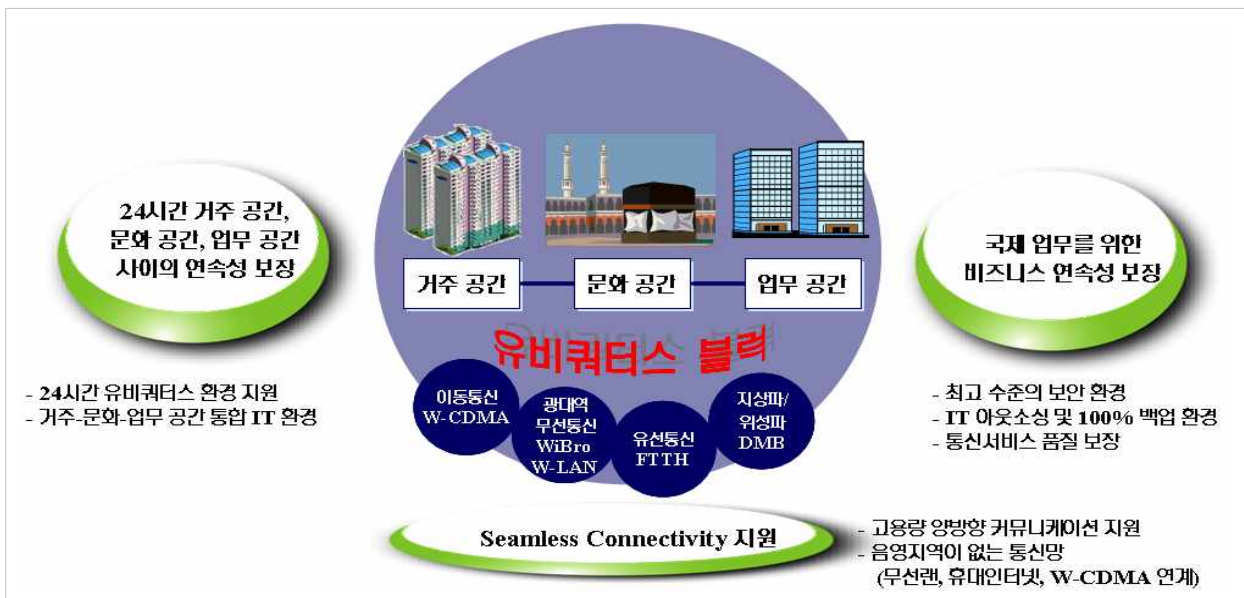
24시간 거주 공간, 문화 공간, 업무 공간 사이의 연속성 보장

- 24시간 유비쿼터스 환경 지원
- 거주-문화-업무 공간 통합 IT 환경

거주 공간

문화 공간

업무 공간

유비쿼터스 블럭

이동통신 W-CDMA

광대역 무선통신 WiBro W-LAN

유선통신 FTTH

지상파/ 위성파 DMB

국제 업무를 위한 비즈니스 연속성 보장

- 최고 수준의 보안 환경
- IT 아웃소싱 및 100% 백업 환경
- 통신서비스 품질 보장

Seamless Connectivity 지원

- 고용량 양방향 커뮤니케이션 지원
- 음영지역이 없는 통신망 (무선랜, 휴대인터넷, W-CDMA 연계)